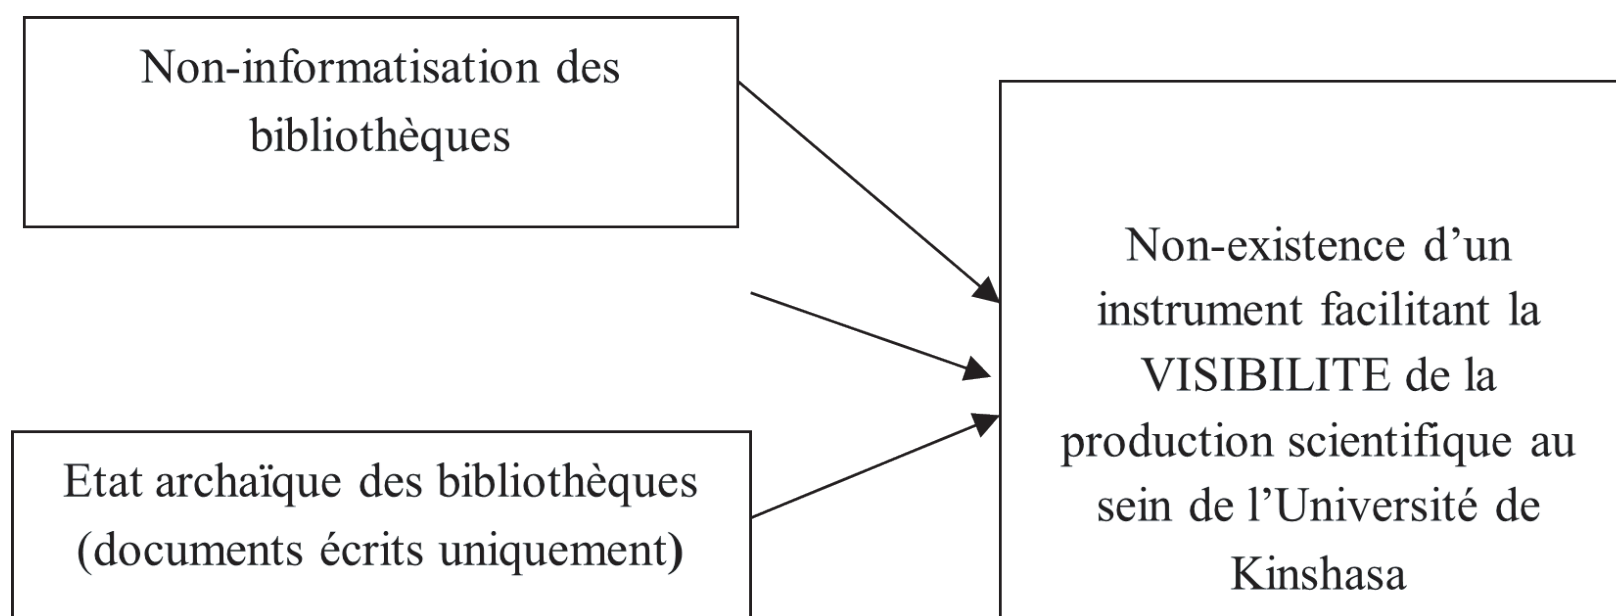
Non-informatisation des bibliothèques

Etat archaïque des bibliothèques (documents écrits uniquement)

Non-existence d'un instrument facilitant la VISIBILITE de la production scientifique au sein de l'Université de Kinshasa